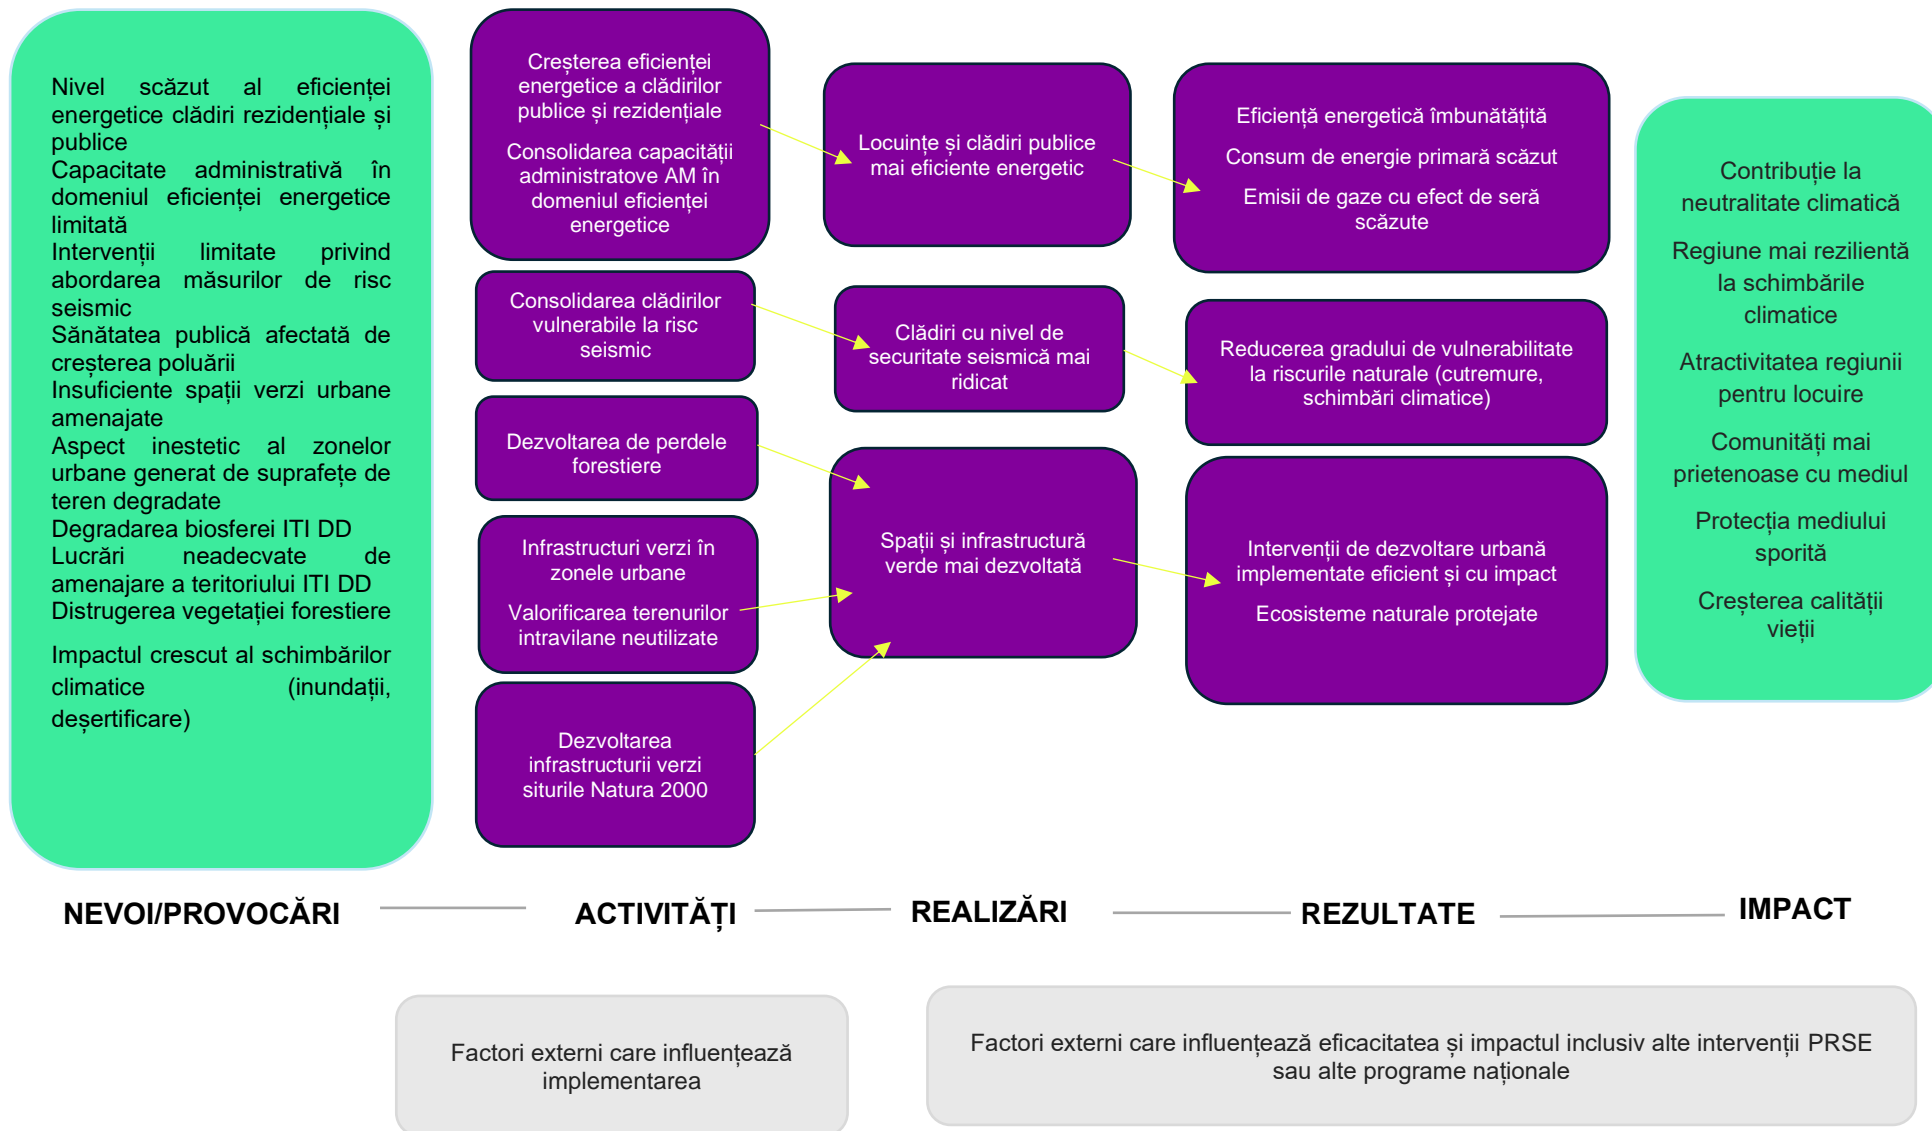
Nivel scăzut al eficienței energetice clădiri rezidențiale și publice
Capacitate administrativă în domeniul eficienței energetice limitată
Intervenții limitate privind abordarea măsurilor de risc seismic
Sănătatea publică afectată de creșterea poluării
Insuficiente spații verzi urbane amenajate
Aspect inestetic al zonelor urbane generat de suprafețe de teren degradate
Degradarea biosferei ITI DD
Lucrări neadecvate de amenajare a teritoriului ITI DD
Distrugerea vegetației forestiere

Impactul crescut al schimbărilor climatice (inundații, deșertificare)

Creșterea eficienței energetice a clădirilor publice și rezidențiale

Consolidarea capacității administrative AM în domeniul eficienței energetice

Consolidarea clădirilor vulnerabile la risc seismic

Dezvoltarea de perdele forestiere

Infrastructuri verzi în zonele urbane

Valorificarea terenurilor intravilane neutilizate

Dezvoltarea infrastructurii verzi siturile Natura 2000

Locuințe și clădiri publice mai eficiente energetic

Clădiri cu nivel de securitate seismică mai ridicat

Spații și infrastructură verde mai dezvoltată

Eficiență energetică îmbunătățită

Consum de energie primară scăzut

Emisii de gaze cu efect de seră scăzute

Reducerea gradului de vulnerabilitate la riscurile naturale (cutremure, schimbări climatice)

Intervenții de dezvoltare urbană implementate eficient și cu impact

Ecosisteme naturale protejate

Contribuție la neutralitate climatică

Regiune mai rezilientă la schimbările climatice

Atractivitatea regiunii pentru locuire

Comunități mai prietenoase cu mediul

Protecția mediului sporită

Creșterea calității vieții

NEVOI/PROVOCĂRI ACTIVITĂȚI REALIZĂRI REZULTATE IMPACT

Factori externi care influențează implementarea

Factori externi care influențează eficacitatea și impactul inclusiv alte intervenții PRSE sau alte programe naționale